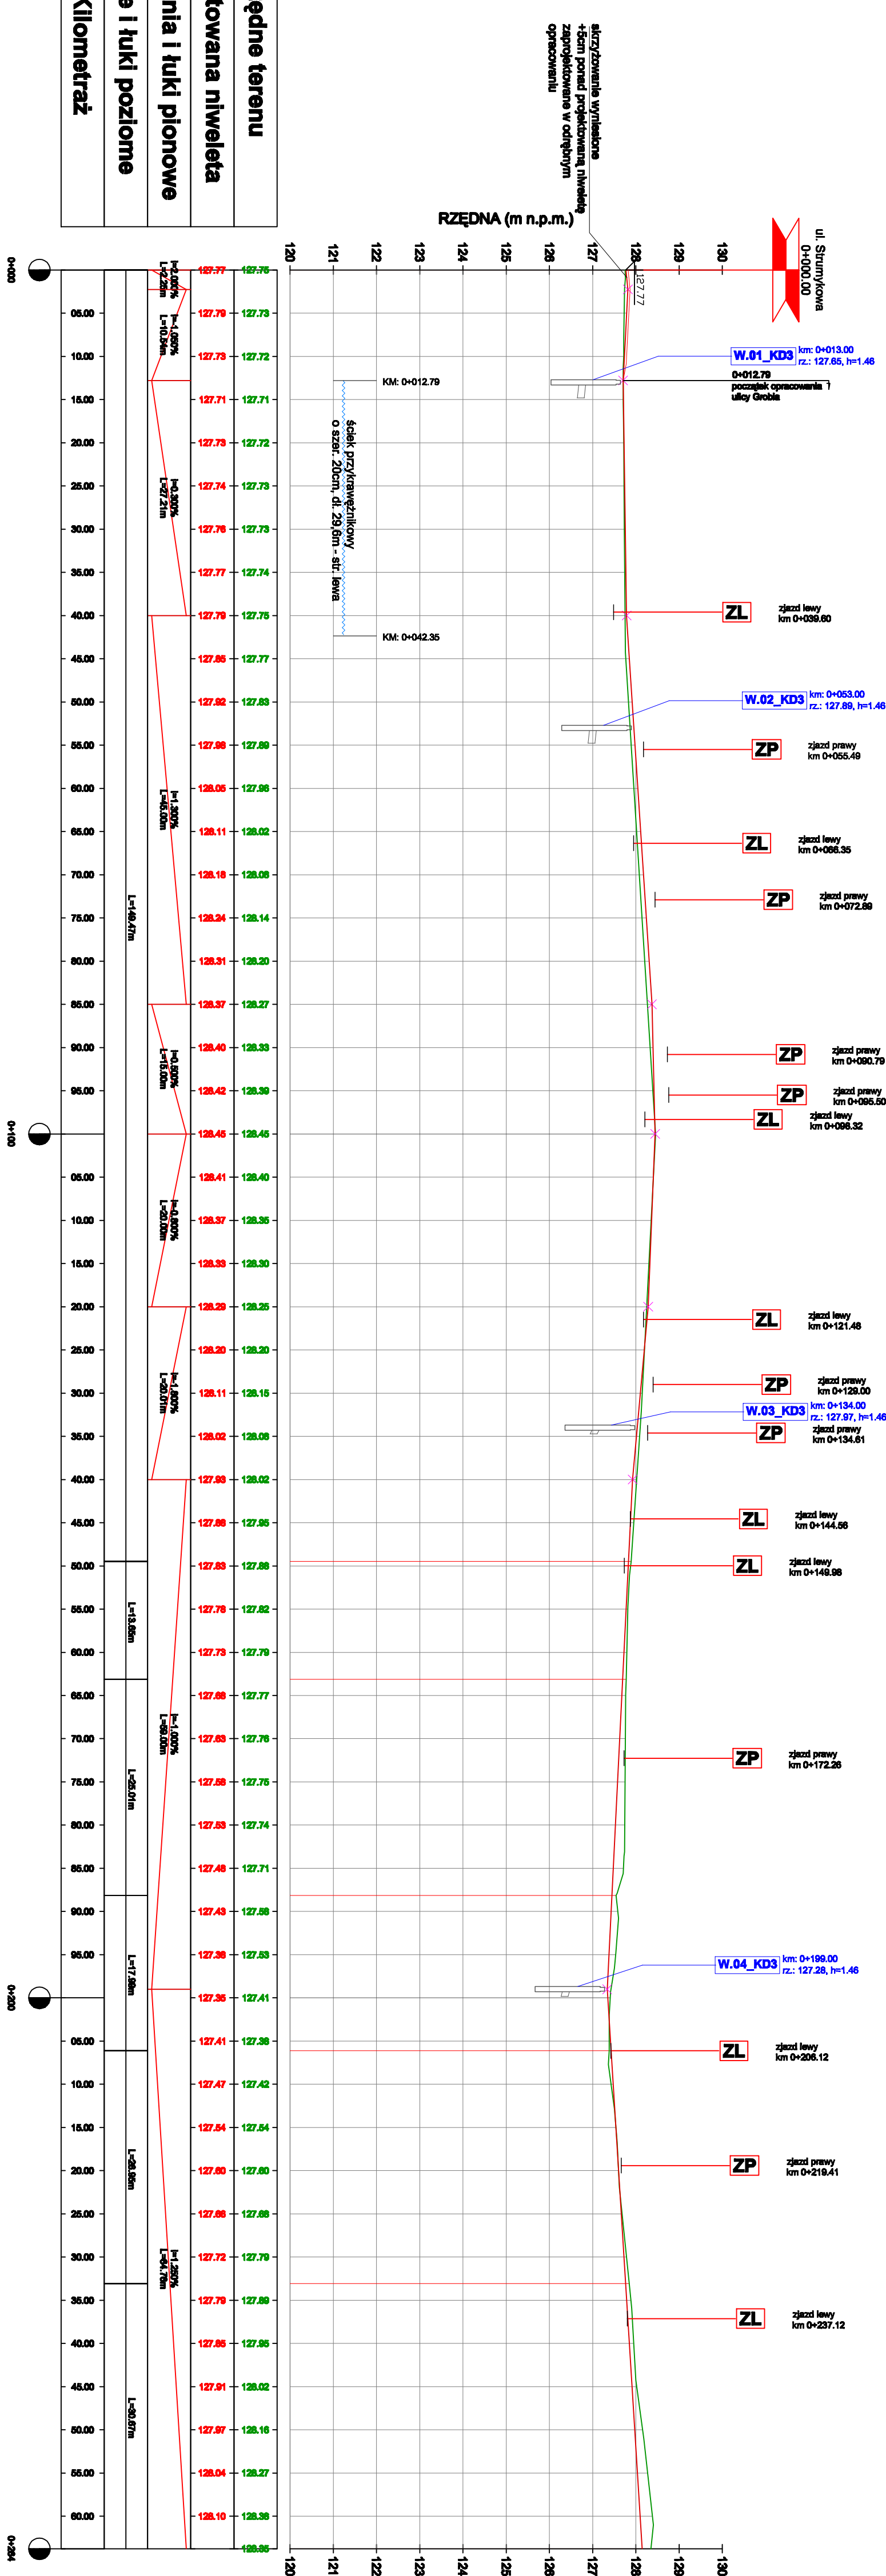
ędne terenu
towana niweleta
nia i łuki pionowe
e i łuki poziome
Kilometraż

skrzyżowanie wyniesione +5cm ponad projektowaną niweletę zaprojektowane w odrębnym opracowaniu

RZĘDNA (m n.p.m.)

ul. Strumykowa
0+000.00

120 121 122 123 124 125 126 127 128 129 130

127.77

W.01_KD3 km: 0+013.00 rz.: 127.65, h=1.46
0+012.79
początek opracowania ulicy Grobla

KM: 0+012.79
ściek przykrawężnikowy o szer. 20cm, dł. 29,6m - str. lewa
KM: 0+042.35

ZL zjazd lewy km 0+039.60
W.02_KD3 km: 0+053.00 rz.: 127.89, h=1.46
ZP zjazd prawy km 0+055.49
ZL zjazd lewy km 0+066.35
ZP zjazd prawy km 0+072.89
ZP zjazd prawy km 0+090.79
ZP zjazd prawy km 0+095.50
ZL zjazd lewy km 0+098.32
ZL zjazd lewy km 0+121.48
ZP zjazd prawy km 0+129.00
W.03_KD3 km: 0+134.00 rz.: 127.97, h=1.46
ZP zjazd prawy km 0+134.61
ZL zjazd lewy km 0+144.56
ZL zjazd lewy km 0+149.98
ZP zjazd prawy km 0+172.26
W.04_KD3 km: 0+199.00 rz.: 127.28, h=1.46
ZL zjazd lewy km 0+206.12
ZP zjazd prawy km 0+219.41
ZL zjazd lewy km 0+237.12

| Kilometraż | Proste i łuki poziome | Pochylenia i łuki pionowe | Projektowana niweleta | Rzędne terenu |
|---|---|---|---|---|
| 0+000 | | i=2.000% L=2.29m | 127.77 | 127.76 |
| 05.00 | | i=-1.060% L=10.54m | 127.76 | 127.73 |
| 10.00 | | | 127.73 | 127.72 |
| 15.00 | | | 127.71 | 127.71 |
| 20.00 | | i=0.300% L=27.21m | 127.73 | 127.72 |
| 25.00 | | | 127.74 | 127.73 |
| 30.00 | | | 127.76 | 127.73 |
| 35.00 | | | 127.77 | 127.74 |
| 40.00 | | | 127.79 | 127.75 |
| 45.00 | | | 127.85 | 127.77 |
| 50.00 | | | 127.92 | 127.83 |
| 55.00 | | | 127.98 | 127.89 |
| 60.00 | | i=1.300% L=45.00m | 128.05 | 127.96 |
| 65.00 | | | 128.11 | 128.02 |
| 70.00 | L=149.47m | | 128.18 | 128.08 |
| 75.00 | | | 128.24 | 128.14 |
| 80.00 | | | 128.31 | 128.20 |
| 85.00 | | | 128.37 | 128.27 |
| 90.00 | | i=0.500% L=15.00m | 128.40 | 128.33 |
| 95.00 | | | 128.42 | 128.39 |
| 0+100 | | | 128.45 | 128.45 |
| 05.00 | | i=-0.800% L=20.00m | 128.41 | 128.40 |
| 10.00 | | | 128.37 | 128.35 |
| 15.00 | | | 128.33 | 128.30 |
| 20.00 | | | 128.29 | 128.25 |
| 25.00 | | i=-1.800% L=20.01m | 128.20 | 128.20 |
| 30.00 | | | 128.11 | 128.15 |
| 35.00 | | | 128.02 | 128.08 |
| 40.00 | | | 127.93 | 128.02 |
| 45.00 | | | 127.88 | 127.95 |
| 50.00 | | | 127.83 | 127.88 |
| 55.00 | L=13.65m | | 127.78 | 127.82 |
| 60.00 | | | 127.73 | 127.79 |
| 65.00 | | i=-1.000% L=59.00m | 127.68 | 127.77 |
| 70.00 | | | 127.63 | 127.76 |
| 75.00 | L=25.01m | | 127.58 | 127.76 |
| 80.00 | | | 127.53 | 127.74 |
| 85.00 | | | 127.48 | 127.71 |
| 90.00 | | | 127.43 | 127.58 |
| 95.00 | L=17.99m | | 127.38 | 127.53 |
| 0+200 | | | 127.36 | 127.41 |
| 05.00 | | | 127.41 | 127.38 |
| 10.00 | | | 127.47 | 127.42 |
| 15.00 | | | 127.54 | 127.54 |
| 20.00 | L=26.96m | | 127.60 | 127.60 |
| 25.00 | | | 127.66 | 127.66 |
| 30.00 | | i=1.250% L=64.76m | 127.72 | 127.79 |
| 35.00 | | | 127.79 | 127.89 |
| 40.00 | | | 127.85 | 127.95 |
| 45.00 | L=30.97m | | 127.91 | 128.02 |
| 50.00 | | | 127.97 | 128.16 |
| 55.00 | | | 128.04 | 128.27 |
| 60.00 | | | 128.10 | 128.36 |
| 0+264 | | | | 128.55 |

120 121 122 123 124 125 126 127 128 129 130